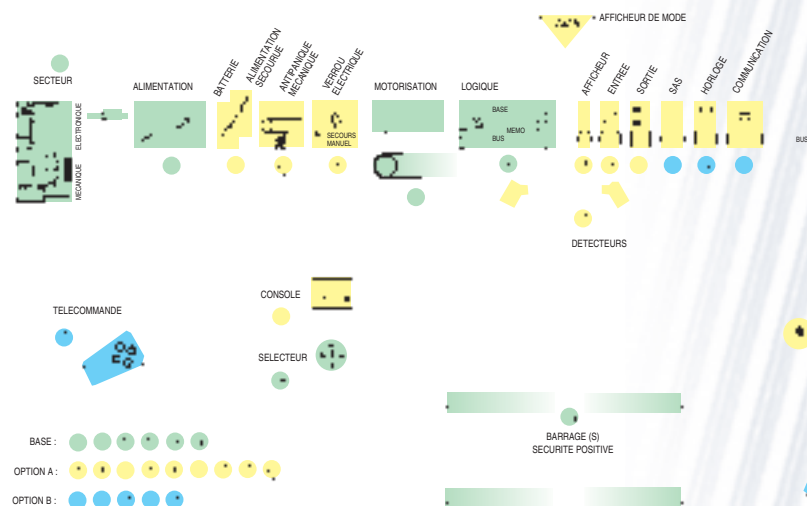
AFFICHEUR DE MODE

SECTEUR

ALIMENTATION

BATTERIE

ALIMENTATION SECOURUE

ANTIPANIQUE MECANIQUE

VERROU ELECTRIQUE

MOTORISATION

LOGIQUE

AFFICHEUR

ENTREE

SORTIE

SAS

HORLOGE

COMMUNICATION

ELECTRONIQUE

MECANIQUE

SECOURS MANUEL

BASE

MEMO

BUS

BUS

DETECTEURS

TELECOMMANDE

CONSOLE

SELECTEUR

BARRAGE (S)
SECURITE POSITIVE

BASE :

OPTION A :

OPTION B :